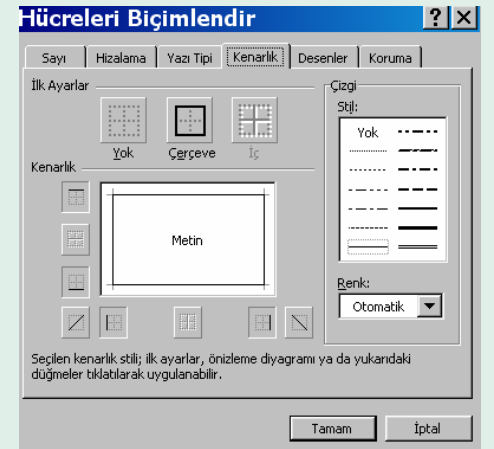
Hücreleri Biçimlendir ? X

Sayı | Hizalama | Yazı Tipi | Kenarlık | Desenler | Koruma

İlk Ayarlar

Yok Çerçeve İç

Kenarlık

Metin

Çizgi

Stil:

Yok

Renk:

Otomatik

Seçilen kenarlık stili; ilk ayarlar, önizleme diyagramı ya da yukarıdaki düğmeler tıklatılarak uygulanabilir.

Tamam İptal